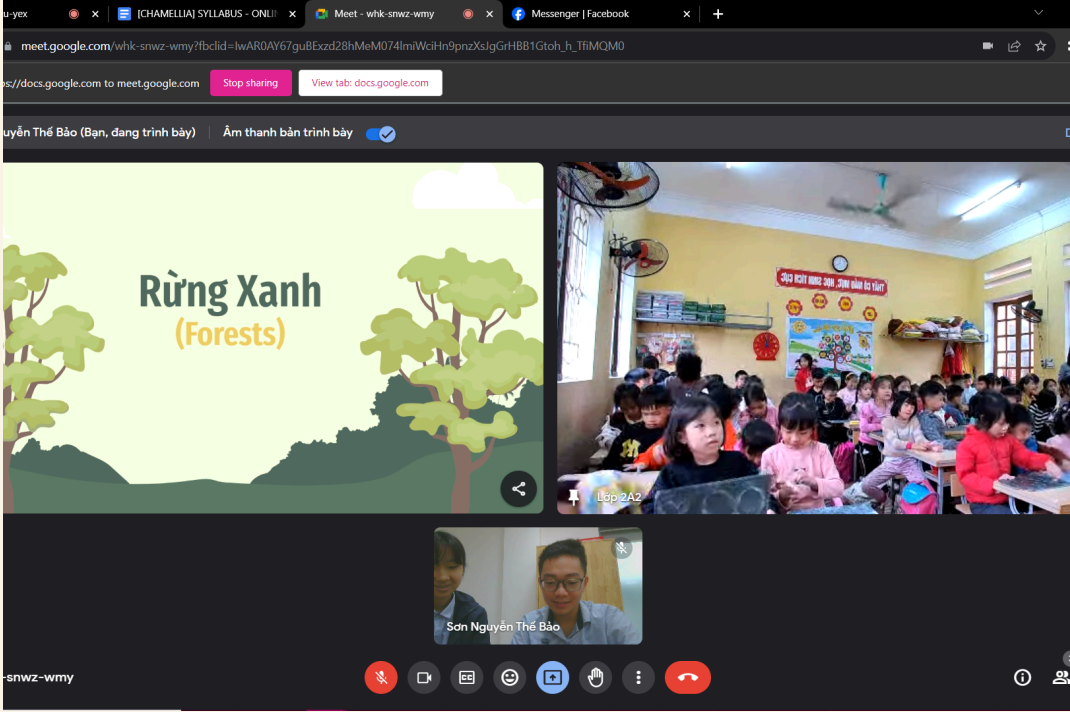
u-yex
[CHAMELLIA] SYLLABUS - ONLI
Meet - whk-snwz-wmy
Messenger | Facebook

meet.google.com/whk-snwz-wmy?fbclid=IwAR0AY67guBExzd28hMeM074lmiWciHn9pnzXsJgGrHBB1Gtoh_h_TfiMQM0

s://docs.google.com to meet.google.com
Stop sharing
View tab: docs.google.com

uyễn Thế Bảo (Bạn, đang trình bày)
Âm thanh bản trình bày

Rừng Xanh
(Forests)

Lớp 2A2

Sơn Nguyễn Thế Bảo

-snwz-wmy